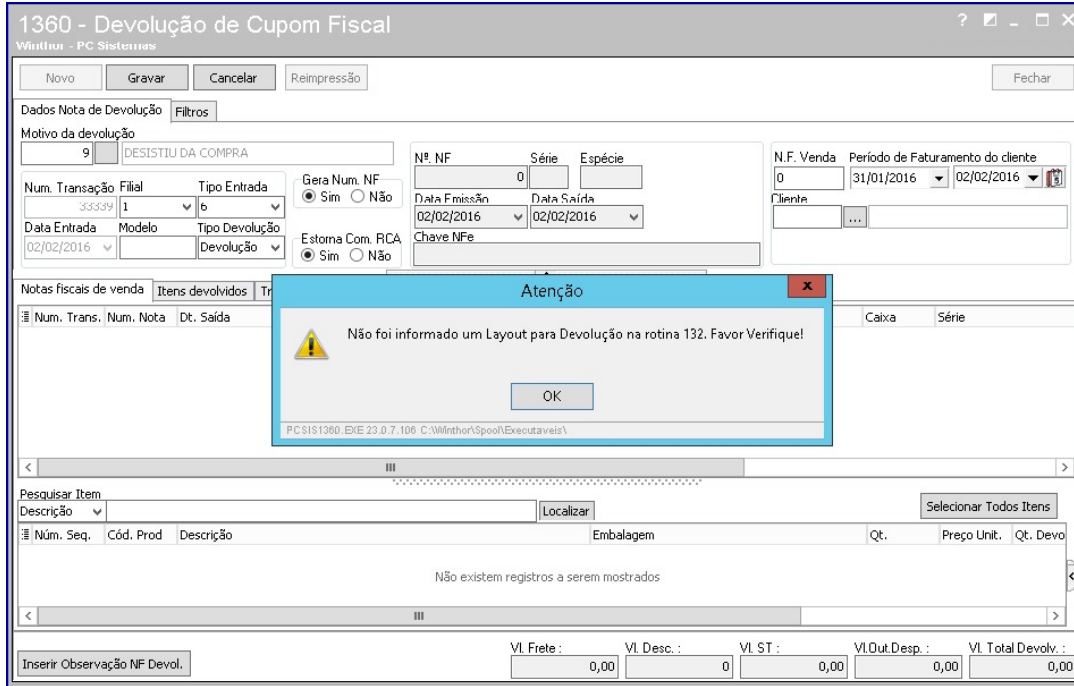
1360 - Devolução de Cupom Fiscal
Winthor - PC Sistemas

? _ □ X

Novo | Gravar | Cancelar | Reimpressão | Fechar

Dados Nota de Devolução | Filtros

Motivo da devolução
9 | DESISTIU DA COMPRA

Num. Transação 33339 | Filial 1 | Tipo Entrada 6
Data Entrada 02/02/2016 | Modelo | Tipo Devolução Devolução

Gera Num. NF
◉ Sim ○ Não

Estorna Com. RCA
◉ Sim ○ Não

Nº. NF 0 | Série | Espécie
Data Emissão 02/02/2016 | Data Saída 02/02/2016
Chave NFe

N.F. Venda 0 | Período de Faturamento do cliente 31/01/2016 | 02/02/2016
Cliente
...

Notas fiscais de venda | Itens devolvidos | Tr

Num. Trans. | Num. Nota | Dt. Saída | Caixa | Série

Atenção

Não foi informado um Layout para Devolução na rotina 132. Favor Verifique!

OK

PCSIS1360.EXE 23.0.7.106 C:\Winthor\Spool\Executaveis\

Pesquisar Item
Descrição | Localizar | Selecionar Todos Itens

Núm. Seq. | Cód. Prod | Descrição | Embalagem | Qt. | Preço Unit. | Qt. Devo

Não existem registros a serem mostrados

Inserir Observação NF Devol.

Vl. Frete : 0,00 | Vl. Desc. : 0 | Vl. ST : 0,00 | Vl.Out.Desp. : 0,00 | Vl. Total Devolv. : 0,00